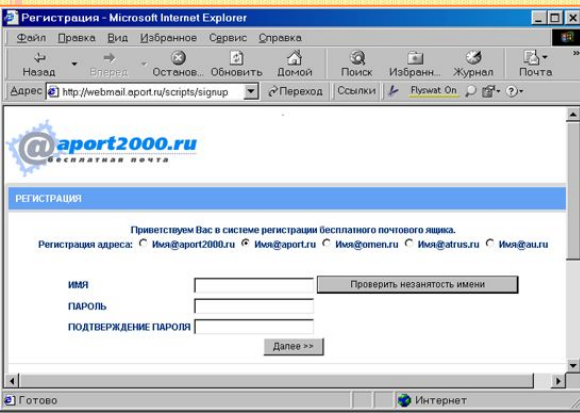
Регистрация - Microsoft Internet Explorer

Файл Правка Вид Избранное Сервис Справка

Назад Вперед Останов Обновить Домой Поиск Избранн... Журнал Почта

Адрес http://webmail.aport.ru/scripts/signup Переход Ссылки Flyswat On

@aport2000.ru
бесплатная почта

РЕГИСТРАЦИЯ

Приветствуем Вас в системе регистрации бесплатного почтового ящика.

Регистрация адреса: Имя@aport2000.ru Имя@aport.ru Имя@omen.ru Имя@atrus.ru Имя@au.ru

ИМЯ

Проверить незанятость имени

ПАРОЛЬ

ПОДТВЕРЖДЕНИЕ ПАРОЛЯ

Далее >>

Готово

Интернет